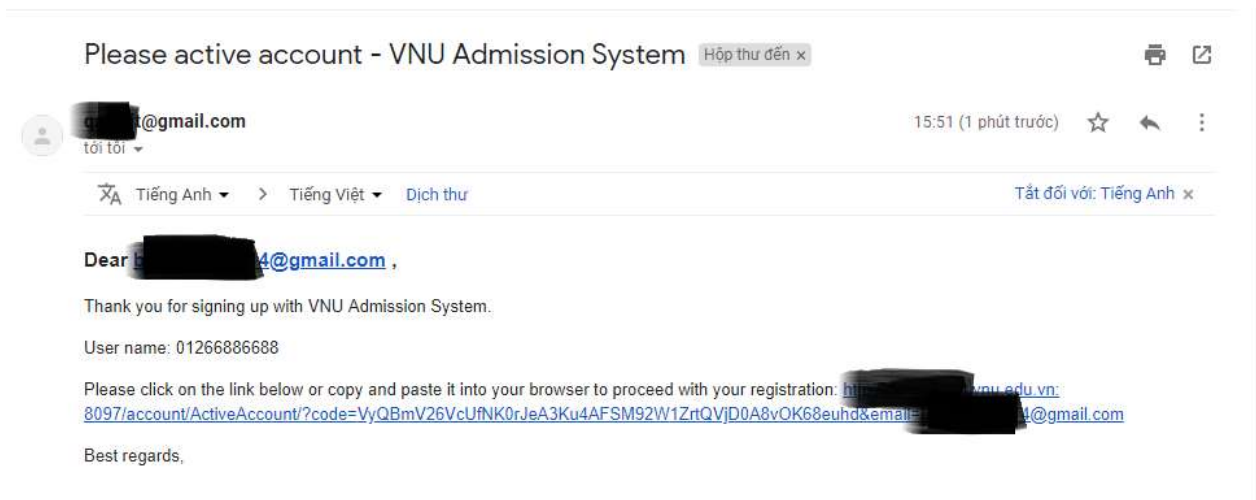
Please active account - VNU Admission System Hộp thư đến ×

g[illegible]t@gmail.com
tới tôi

15:51 (1 phút trước)

Tiếng Anh > Tiếng Việt Dịch thư

Tắt đối với: Tiếng Anh ×

Dear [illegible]4@gmail.com ,

Thank you for signing up with VNU Admission System.

User name: 01266886688

Please click on the link below or copy and paste it into your browser to proceed with your registration: htt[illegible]vnu.edu.vn:8097/account/ActiveAccount/?code=VyQBmV26VcUfNK0rJeA3Ku4AFSM92W1ZrtQVjD0A8vOK68euhd&email=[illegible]4@gmail.com

Best regards,